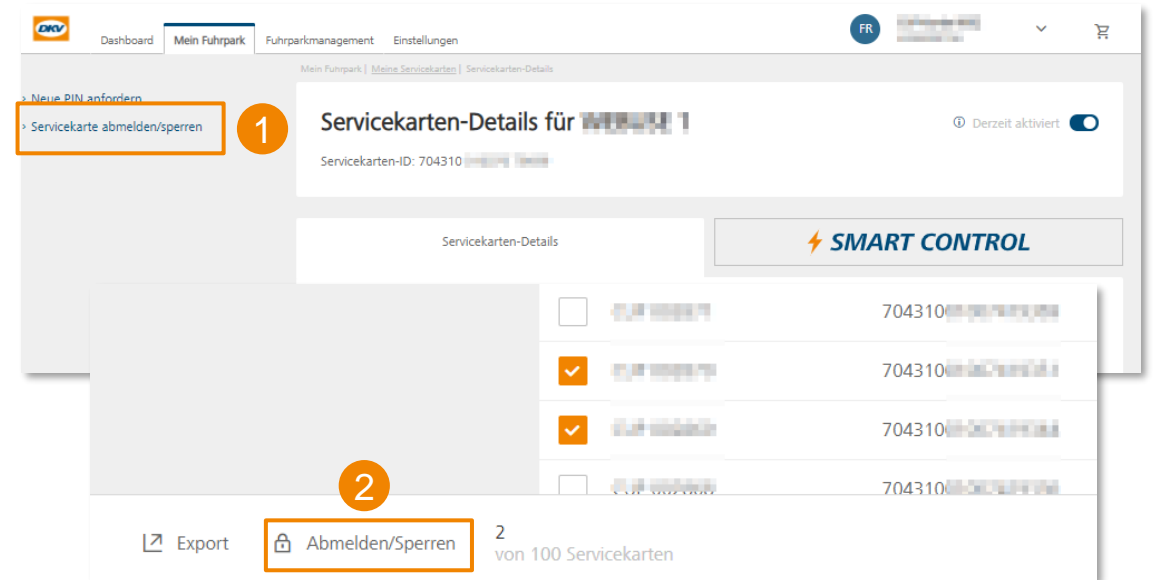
DKV

Dashboard | Mein Fuhrpark | Fuhrparkmanagement | Einstellungen

FR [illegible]

Mein Fuhrpark | Meine Servicekarten | Servicekarten-Details

› Neue PIN anfordern
› Servicekarte abmelden/sperren

1

Servicekarten-Details für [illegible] 1

Servicekarten-ID: 704310 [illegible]

ⓘ Derzeit aktiviert

Servicekarten-Details

SMART CONTROL

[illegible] 704310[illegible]
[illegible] 704310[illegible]
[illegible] 704310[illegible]
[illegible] 704310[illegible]

2

Export
Abmelden/Sperren
2
von 100 Servicekarten